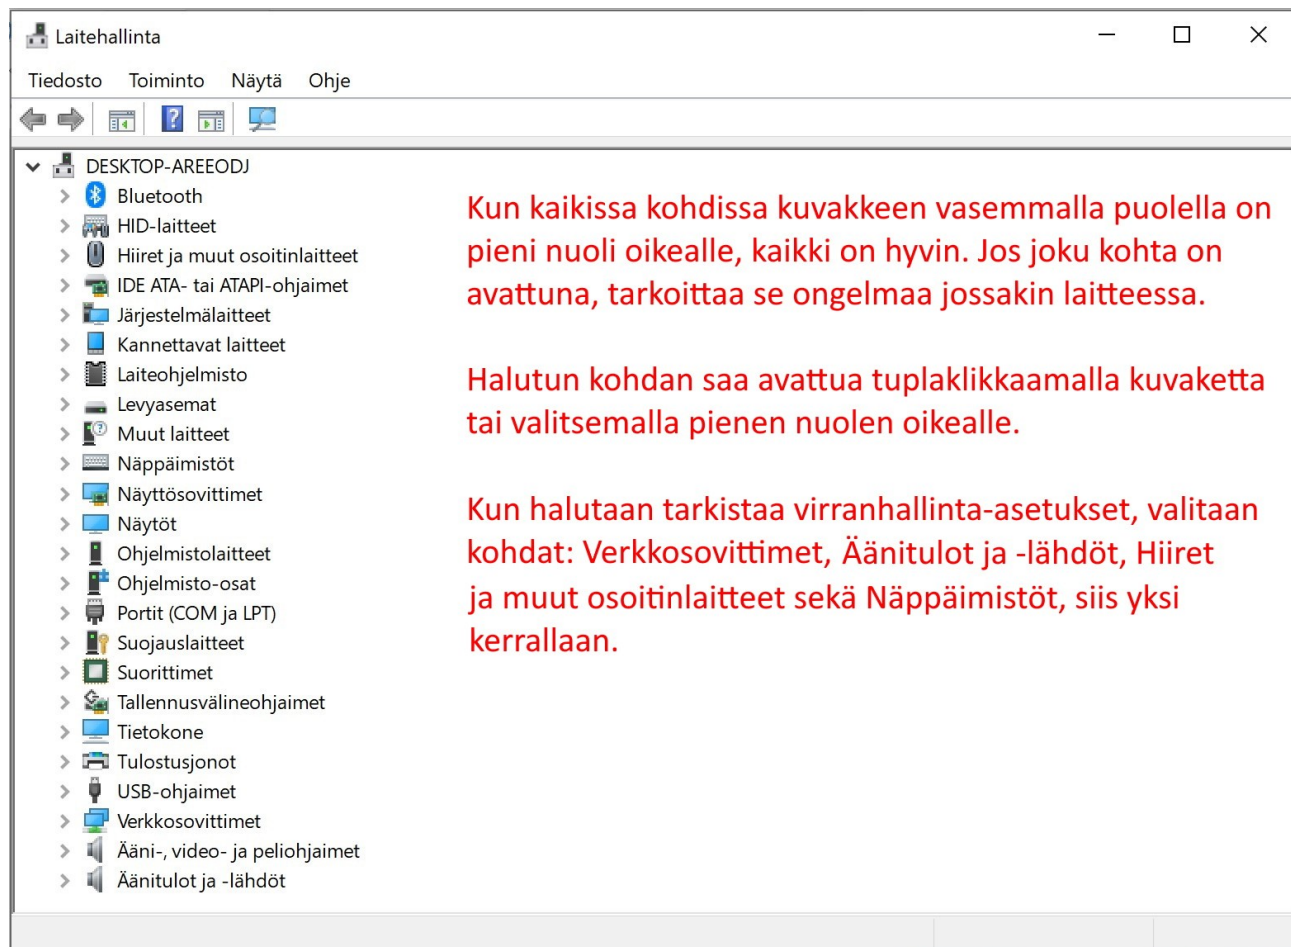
Laitehallinta

Tiedosto Toiminto Näytä Ohje

DESKTOP-AREEODJ
Bluetooth
HID-laitteet
Hiiret ja muut osoitinlaitteet
IDE ATA- tai ATAPI-ohjaimet
Järjestelmälaitteet
Kannettavat laitteet
Laiteohjelmisto
Levyasemat
Muut laitteet
Näppäimistöt
Näyttösovittimet
Näytöt
Ohjelmistolaitteet
Ohjelmisto-osat
Portit (COM ja LPT)
Suojauslaitteet
Suorittimet
Tallennusvälineohjaimet
Tietokone
Tulostusjonot
USB-ohjaimet
Verkkosovittimet
Ääni-, video- ja peliohjaimet
Äänitulot ja -lähdöt

Kun kaikissa kohdissa kuvakkeen vasemmalla puolella on pieni nuoli oikealle, kaikki on hyvin. Jos joku kohta on avattuna, tarkoittaa se ongelmaa jossakin laitteessa.

Halutun kohdan saa avattua tuplaklikkaamalla kuvaketta tai valitsemalla pienen nuolen oikealle.

Kun halutaan tarkistaa virranhallinta-asetukset, valitaan kohdat: Verkkosovittimet, Äänitulot ja -lähdöt, Hiiret ja muut osoitinlaitteet sekä Näppäimistöt, siis yksi kerrallaan.